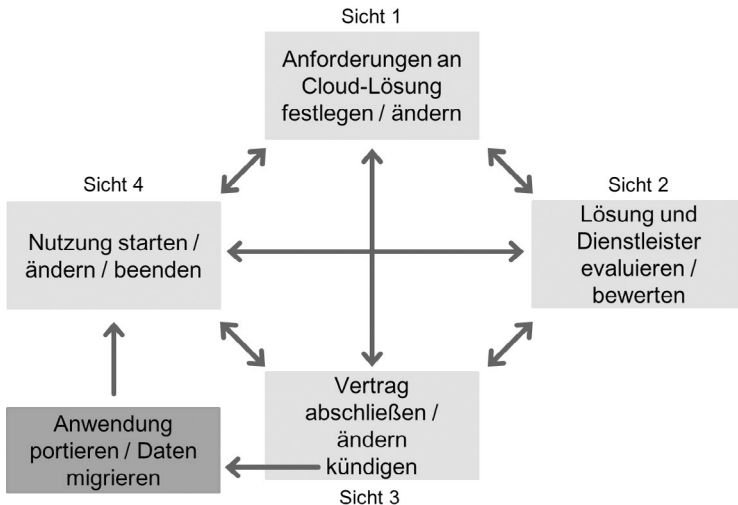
Sicht 1

Anforderungen an Cloud-Lösung festlegen / ändern

Sicht 4

Nutzung starten / ändern / beenden

Sicht 2

Lösung und Dienstleister evaluieren / bewerten

Vertrag abschließen / ändern kündigen

Sicht 3

Anwendung portieren / Daten migrieren